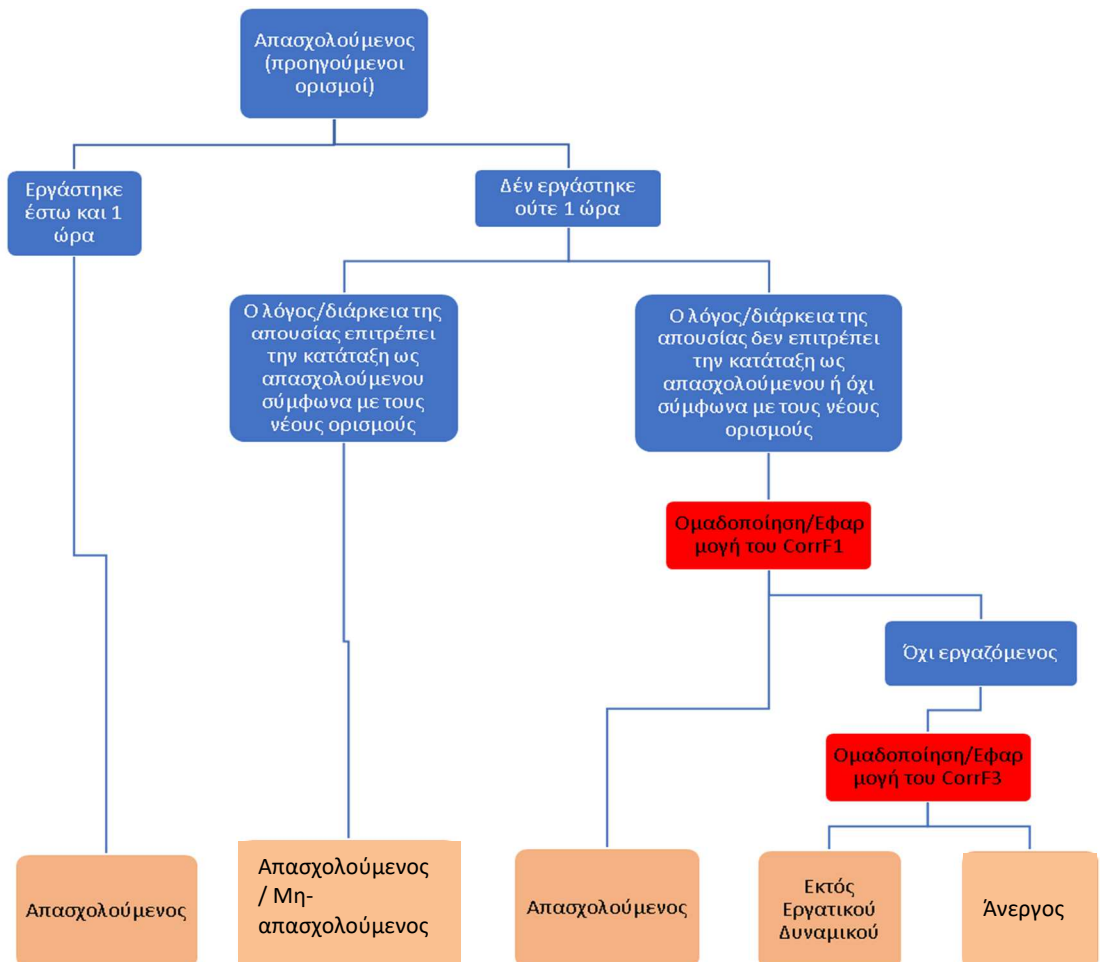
Απασχολούμενος (προηγούμενοι ορισμοί)

Εργάστηκε έστω και 1 ώρα

Δέν εργάστηκε ούτε 1 ώρα

Ο λόγος/διάρκεια της απουσίας επιτρέπει την κατάταξη ως απασχολούμενου σύμφωνα με τους νέους ορισμούς

Ο λόγος/διάρκεια της απουσίας δεν επιτρέπει την κατάταξη ως απασχολούμενου ή όχι σύμφωνα με τους νέους ορισμούς

Ομαδοποίηση/Εφαρμογή του CorrF1

Όχι εργαζόμενος

Ομαδοποίηση/Εφαρμογή του CorrF3

Απασχολούμενος

Απασχολούμενος / Μη-απασχολούμενος

Απασχολούμενος

Εκτός Εργατικού Δυναμικού

Άνεργος